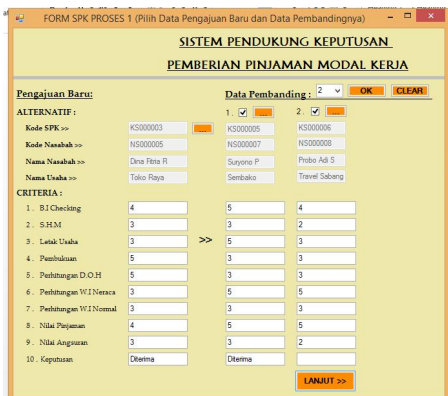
FORM SPK PROSES 1 (Pilih Data Pengajuan Baru dan Data Pembandingnya)

SISTEM PENDUKUNG KEPUTUSAN
PEMBERIAN PINJAMAN MODAL KERJA

Pengajuan Baru:

Data Pembanding : 2 OK CLEAR

ALTERNATIF :
1. ... 2. ...

| | | | |
|---|---|---|---|
| Kode SPK >> | KS000003 | KS000005 | KS000006 |
| Kode Nasabah >> | NS000005 | NS000007 | NS000008 |
| Nama Nasabah >> | Dina Fitria R | Suryono P | Probo Adi S |
| Nama Usaha >> | Toko Raya | Sembako | Travel Sabang |

CRITERIA :

| | | | |
|---|---|---|---|
| 1. B.I Checking | 4 | 5 | 4 |
| 2. S.H.M | 3 | 3 | 2 |
| 3. Letak Usaha | 3 >> | 3 | 3 |
| 4. Pembukuan | 5 | 3 | 3 |
| 5. Perhitungan D.O.H | 5 | 3 | 3 |
| 6. Perhitungan W.I Neraca | 3 | 5 | 5 |
| 7. Perhitungan W.I Normal | 3 | 3 | 3 |
| 8. Nilai Pinjaman | 4 | 5 | 5 |
| 9. Nilai Angsuran | 3 | 3 | 2 |
| 10. Keputusan | Diterima | Diterima | |

LANJUT >>